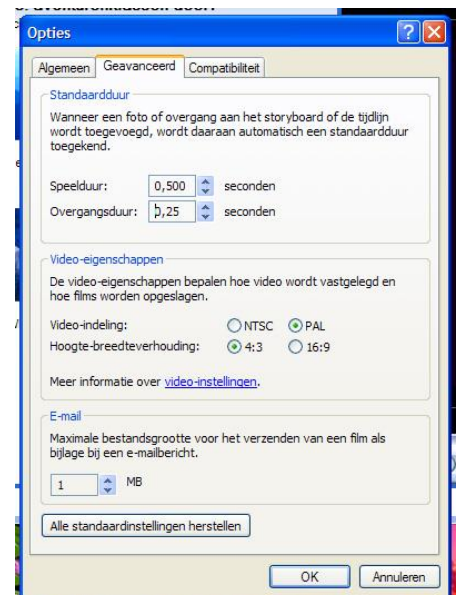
Opties

Algemeen | Geavanceerd | Compatibiliteit

Standaardduur

Wanneer een foto of overgang aan het storyboard of de tijdlijn wordt toegevoegd, wordt daaraan automatisch een standaardduur toegekend.

Speelduur: 0,500 seconden
Overgangsduur: 0,25 seconden

Video-eigenschappen

De video-eigenschappen bepalen hoe video wordt vastgelegd en hoe films worden opgeslagen.

Video-indeling: NTSC PAL
Hoogte-breedteverhouding: 4:3 16:9

Meer informatie over video-instellingen.

E-mail

Maximale bestandsgrootte voor het verzenden van een film als bijlage bij een e-mailbericht.

1 MB

Alle standaardinstellingen herstellen

OK Annuleren